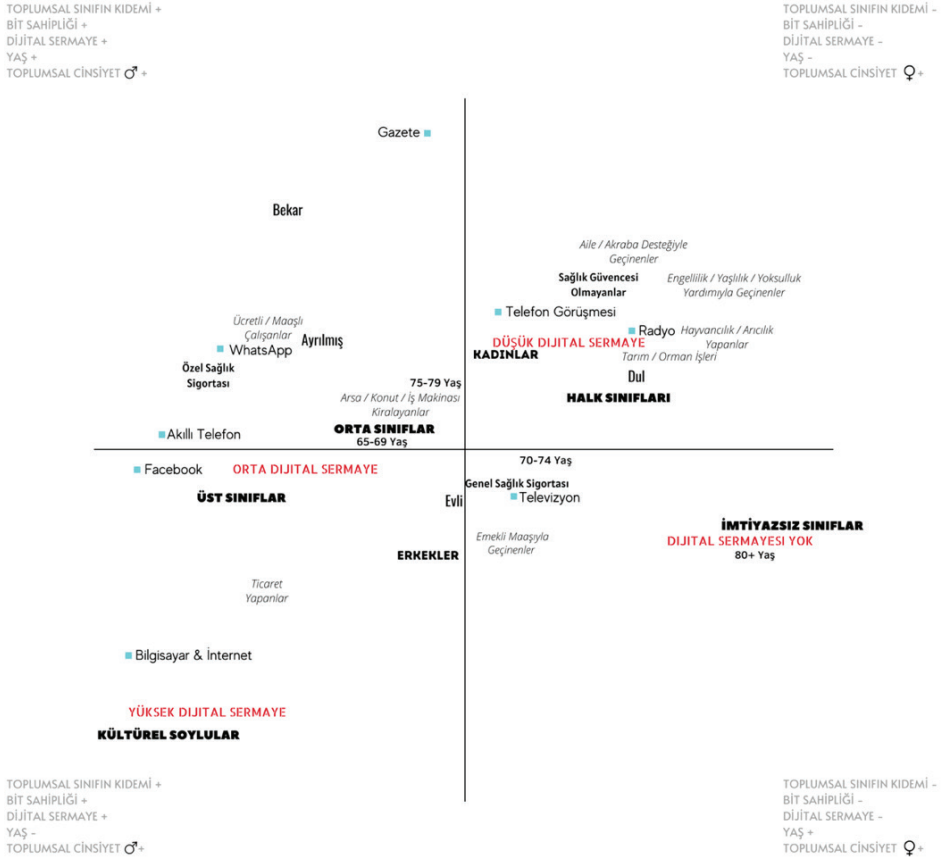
TOPLUMSAL SINIFIN KIDEMİ +
BİT SAHİPLİĞİ +
DİJİTAL SERMAYE +
YAŞ +
TOPLUMSAL CİNSİYET ♂ +

TOPLUMSAL SINIFIN KIDEMİ -
BİT SAHİPLİĞİ -
DİJİTAL SERMAYE -
YAŞ -
TOPLUMSAL CİNSİYET ♀ +

Gazete

Bekar

Aile / Akraba Desteğiyle Geçinenler

Sağlık Güvencesi Olmayanlar

Engellilik / Yaşlılık / Yoksulluk Yardımıyla Geçinenler

Telefon Görüşmesi

Ücretli / Maaşlı Çalışanlar

Ayrılmış

WhatsApp

DÜŞÜK DIJITAL SERMAYE

Radyo

Hayvancılık / Arıcılık Yapanlar

KADINLAR

Tarım / Orman İşleri

Özel Sağlık Sigortası

Dul

75-79 Yaş

Arsa / Konut / İş Makinası Kiralayanlar

HALK SINIFLARI

Akıllı Telefon

ORTA SINIFLAR
65-69 Yaş

70-74 Yaş

Facebook

ORTA DIJITAL SERMAYE

Genel Sağlık Sigortası

ÜST SINIFLAR

Evli

Televizyon

İMTİYAZSIZ SINIFLAR

Emekli Maaşıyla Geçinenler

DIJITAL SERMAYESI YOK

ERKEKLER

80+ Yaş

Ticaret Yapanlar

Bilgisayar & İnternet

YÜKSEK DIJITAL SERMAYE

KÜLTÜREL SOYLULAR

TOPLUMSAL SINIFIN KIDEMİ +
BİT SAHİPLİĞİ +
DİJİTAL SERMAYE +
YAŞ -
TOPLUMSAL CİNSİYET ♂+

TOPLUMSAL SINIFIN KIDEMİ -
BİT SAHİPLİĞİ -
DİJİTAL SERMAYE -
YAŞ +
TOPLUMSAL CİNSİYET ♀+